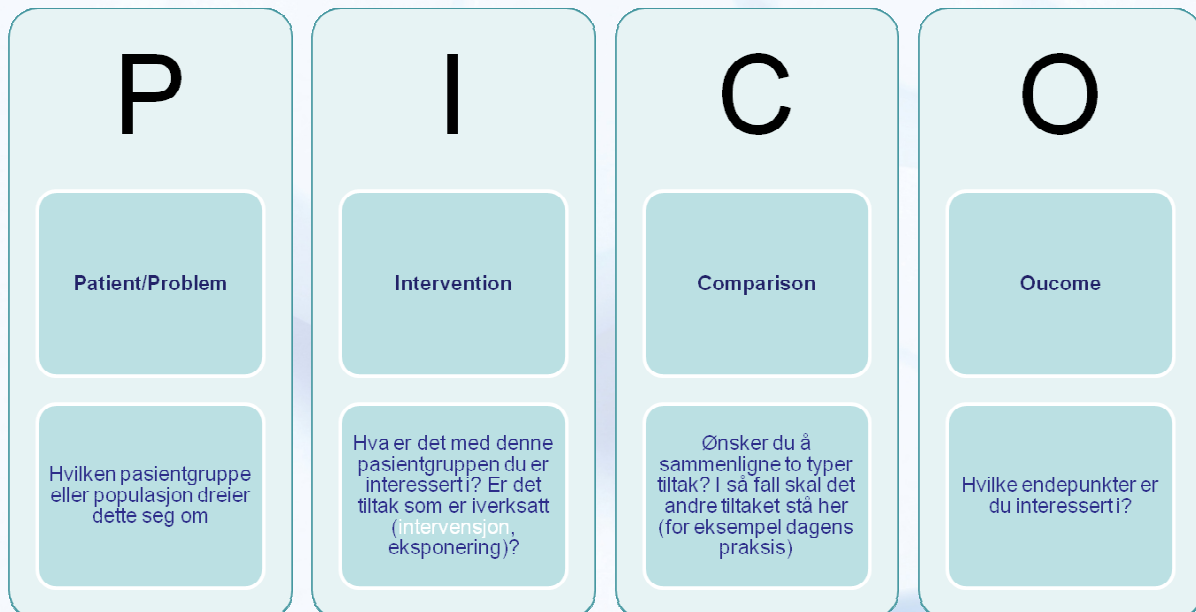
P

Patient/Problem

Hvilken pasientgruppe eller populasjon dreier dette seg om

I

Intervention

Hva er det med denne pasientgruppen du er interessert i? Er det tiltak som er iverksatt (intervensjon, eksponering)?

C

Comparison

Ønsker du å sammenligne to typer tiltak? I så fall skal det andre tiltaket stå her (for eksempel dagens praksis)

O

Oucome

Hvilke endepunkter er du interessert i?